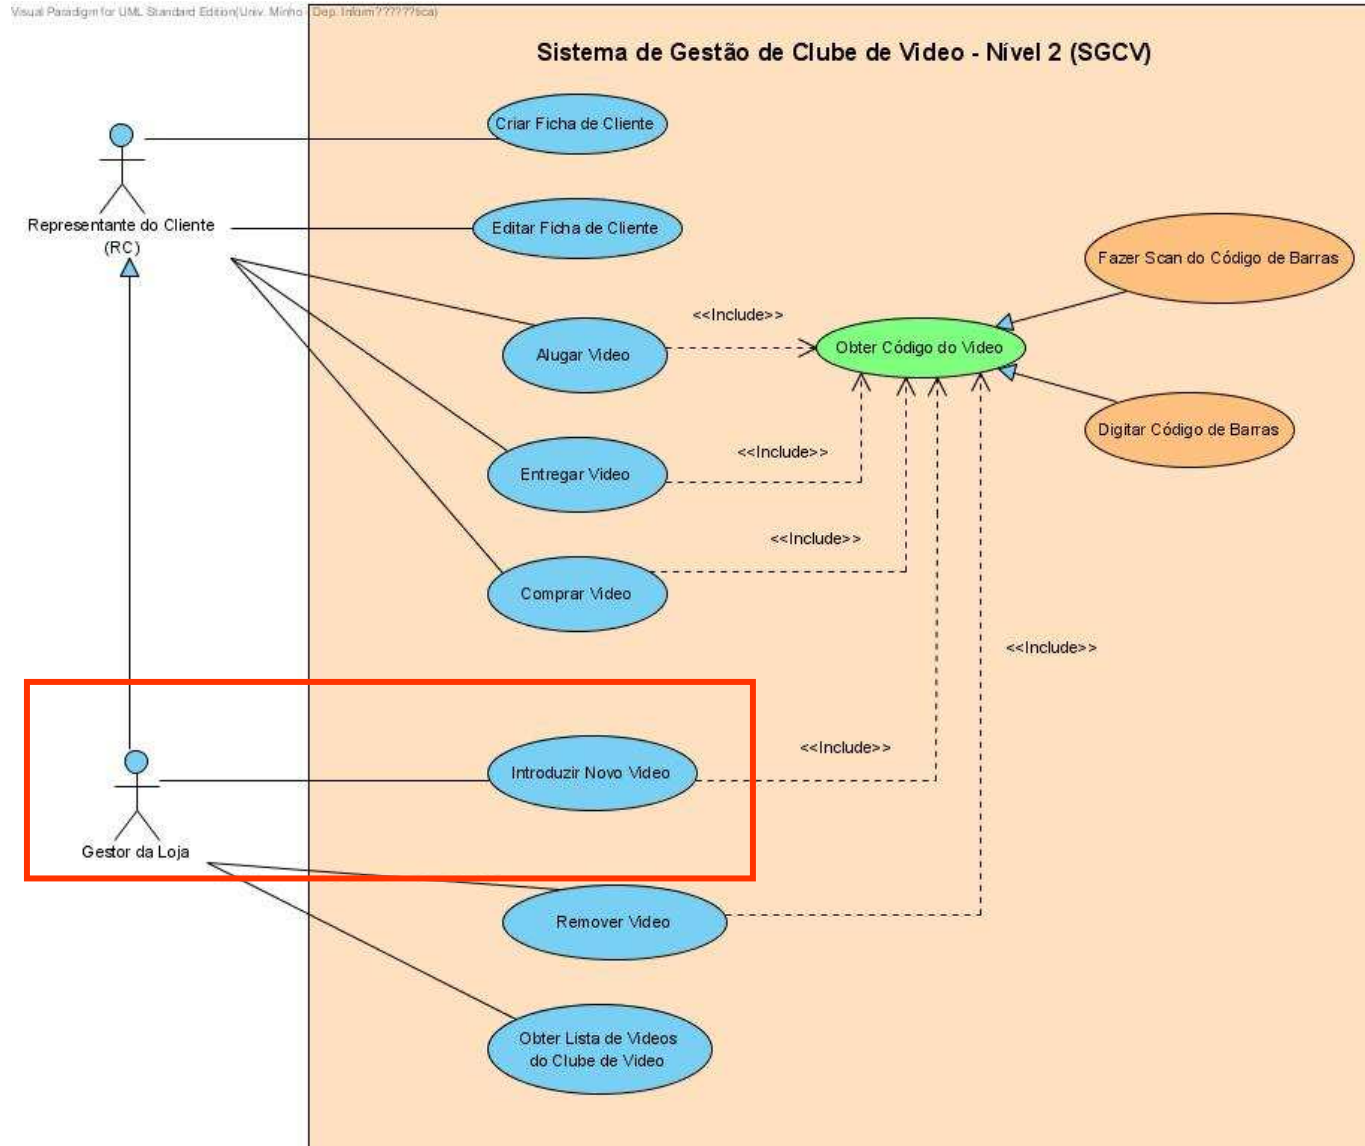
Visual Paradigm for UML Standard Edition(Univ. Minho - Dep. Inform?????tica)

Sistema de Gestão de Clube de Video - Nível 2 (SGCV)

Representante do Cliente (RC)

Criar Ficha de Cliente

Editar Ficha de Cliente

Fazer Scan do Código de Barras

<<Include>>

Alugar Video

Obter Código do Video

Digitar Código de Barras

<<Include>>

Entregar Video

<<Include>>

Comprar Video

<<Include>>

<<Include>>

Introduzir Novo Video

Gestor da Loja

Remover Video

Obter Lista de Videos do Clube de Video